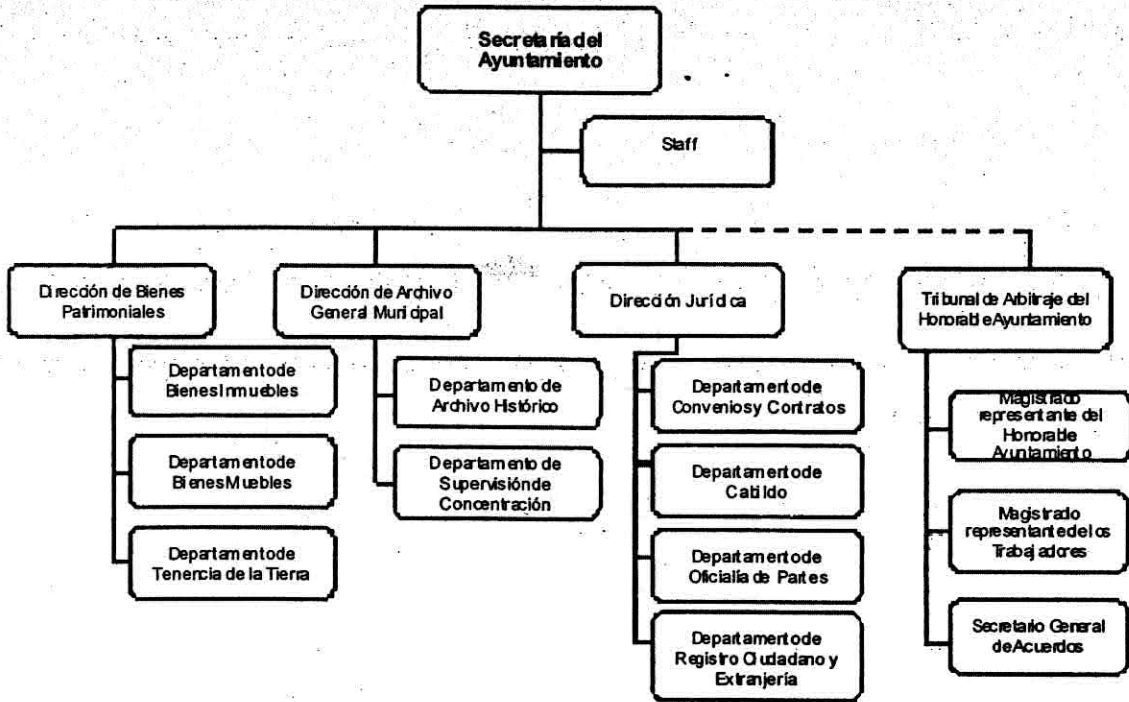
Secretaría del Ayuntamiento

Staff

Dirección de Bienes Patrimoniales

Departamento de Bienes Inmuebles

Departamento de Bienes Muebles

Departamento de Tenencia de la Tierra

Dirección de Archivo General Municipal

Departamento de Archivo Histórico

Departamento de Supervisión de Concentración

Dirección Jurídica

Departamento de Convenios y Contratos

Departamento de Cabildo

Departamento de Oficialía de Partes

Departamento de Registro Ciudadano y Extranjería

Tribunal de Arbitraje del Honorable Ayuntamiento

Magistrado representante del Honorable Ayuntamiento

Magistrado representante de los Trabajadores

Secretario General de Acuerdos